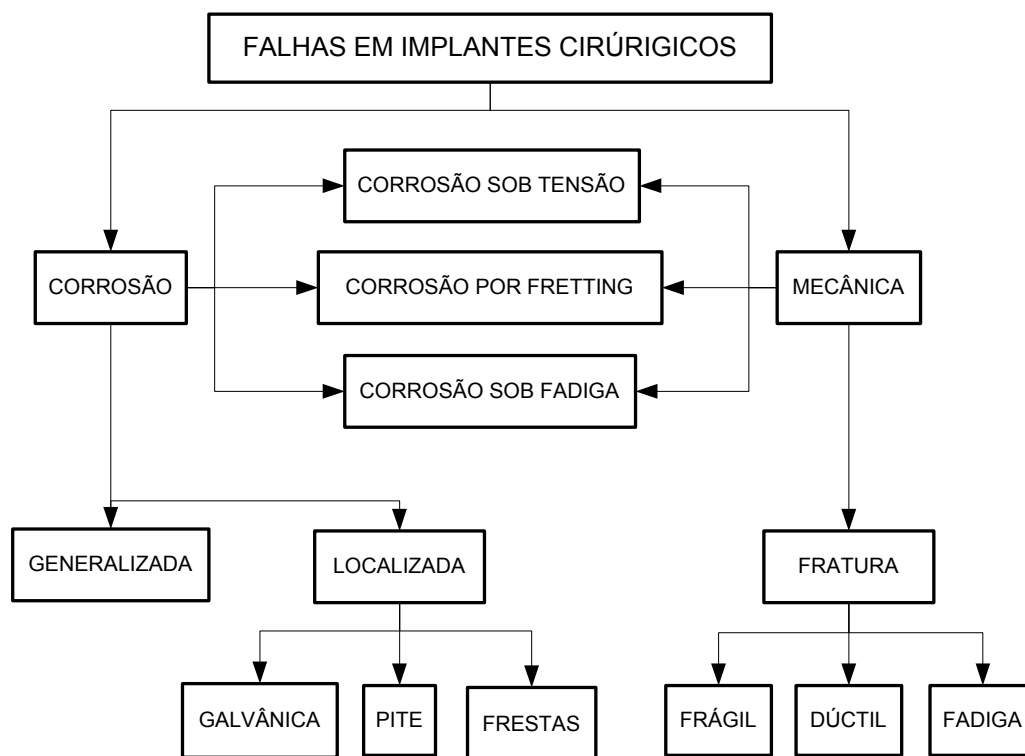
FALHAS EM IMPLANTES CIRÚRIGICOS

CORROSÃO

CORROSÃO SOB TENSÃO

CORROSÃO POR FRETTING

CORROSÃO SOB FADIGA

MECÂNICA

GENERALIZADA

LOCALIZADA

FRATURA

GALVÂNICA

PITE

FRESTAS

FRÁGIL

DÚCTIL

FADIGA